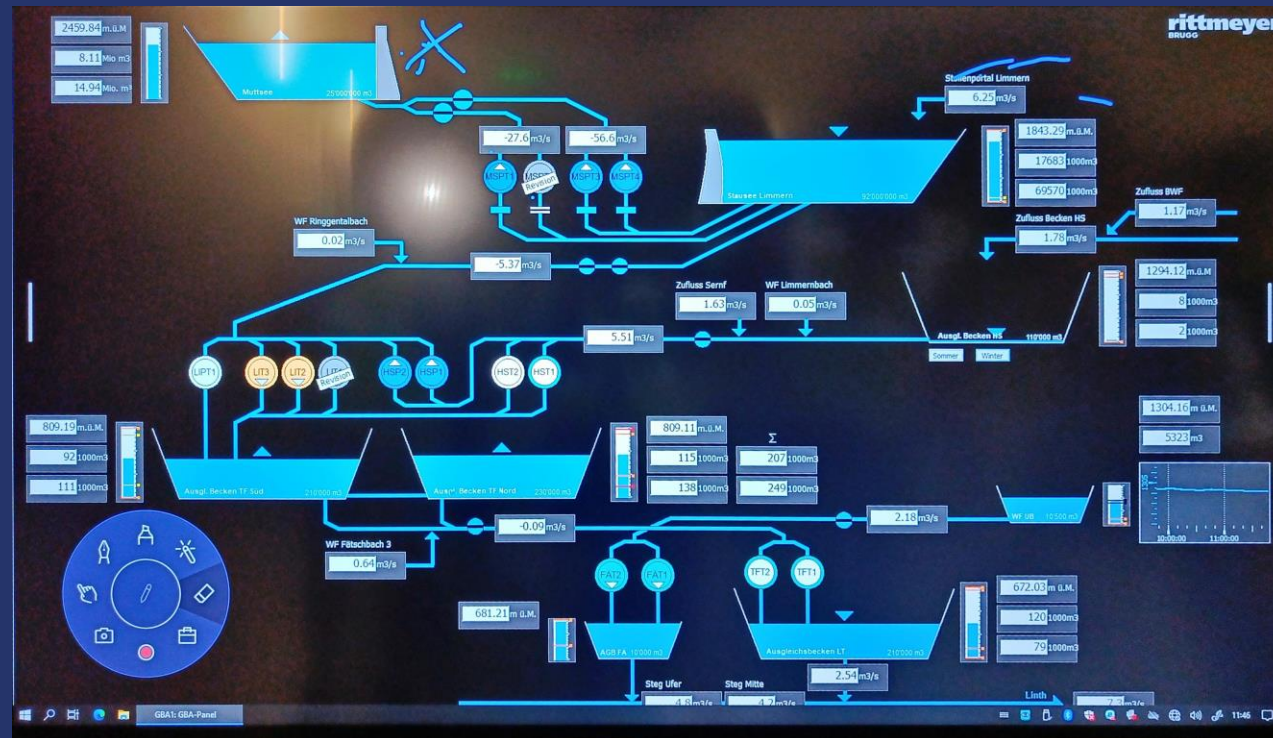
2459.84 m.ü.M.
8.11 Mio m3
14.94 Mio. m3
Muttsee 25'000'000 m3
rittmeyer BRUGG
Stollenportal Limmern
6.25 m3/s
-27.6 m3/s
-56.6 m3/s
MSPT1
MSPT2 Revision
MSPT3
MSPT4
Stausee Limmern 92'000'000 m3
1843.29 m.ü.M.
17683 1000m3
69570 1000m3
Zufluss BWF
1.17 m3/s
Zufluss Becken HS
1.78 m3/s
WF Ringgentalbach
0.02 m3/s
-5.37 m3/s
Zufluss Sernf
1.63 m3/s
WF Limmernbach
0.05 m3/s
1294.12 m.ü.M
8 1000m3
2 1000m3
5.51 m3/s
Ausgl. Becken HS 110'000 m3
Sommer
Winter
LIPT1
LIT3
LIT2
LIT1 Revision
HSP2
HSP1
HST2
HST1
1304.16 m ü.M.
5323 m3
809.19 m.ü.M.
92 1000m3
111 1000m3
Ausgl. Becken TF Süd 210'000 m3
Ausgl. Becken TF Nord 230'000 m3
809.11 m.ü.M.
115 1000m3
138 1000m3
Σ
207 1000m3
249 1000m3
WF Fätschbach 3
0.64 m3/s
-0.09 m3/s
2.18 m3/s
WF UB 10'500 m3
10:00:00
11:00:00
FAT2
FAT1
TFT2
TFT1
681.21 m ü.M.
AGB FA 10'000 m3
Ausgleichsbecken LT 210'000 m3
672.03 m ü.M.
120 1000m3
79 1000m3
2.54 m3/s
Steg Ufer
4.6 m3/s
Steg Mitte
4.2 m3/s
Linth
7.3 m3/s
GBA1: GBA-Panel
11:46